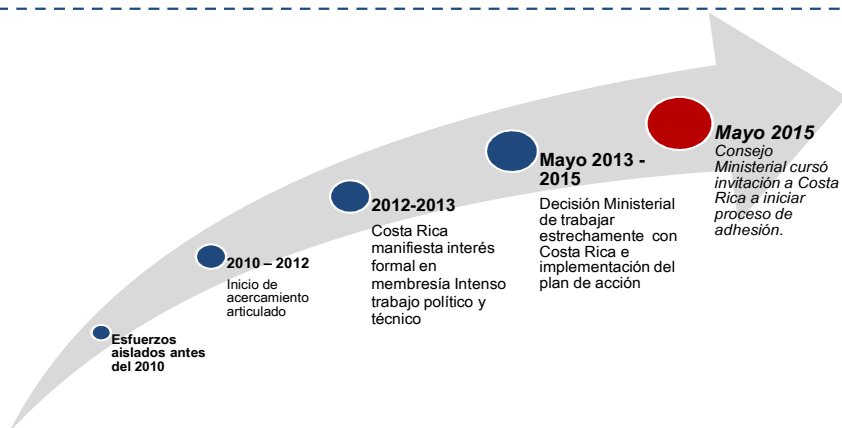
Esfuerzos aislados antes del 2010

2010 – 2012
Inicio de acercamiento articulado

2012-2013
Costa Rica manifiesta interés formal en membresía Intenso trabajo político y técnico

Mayo 2013 - 2015
Decisión Ministerial de trabajar estrechamente con Costa Rica e implementación del plan de acción

Mayo 2015
Consejo Ministerial cursó invitación a Costa Rica a iniciar proceso de adhesión.